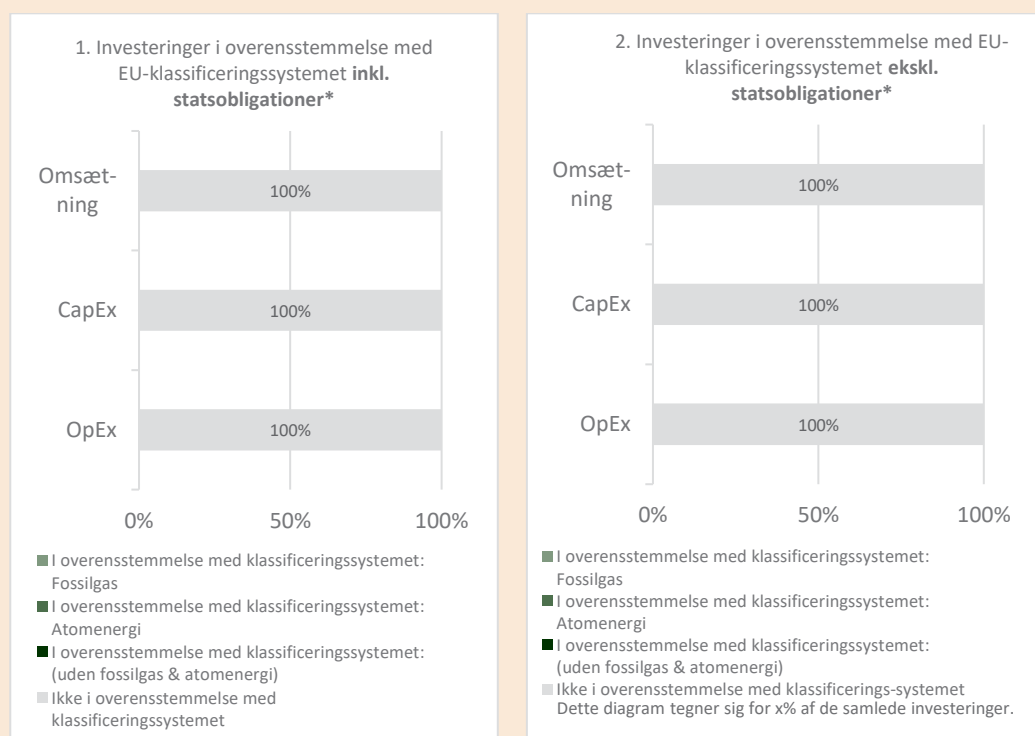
1. Investeringer i overensstemmelse med EU-klassificeringssystemet **inkl. statsobligationer***

Omsætning
100%

CapEx
100%

OpEx
100%

0%
50%
100%

I overensstemmelse med klassificeringssystemet: Fossilgas
I overensstemmelse med klassificeringssystemet: Atomenergi
I overensstemmelse med klassificeringssystemet: (uden fossilgas & atomenergi)
Ikke i overensstemmelse med klassificeringssystemet

2. Investeringer i overensstemmelse med EU-klassificeringssystemet **ekskl. statsobligationer***

Omsætning
100%

CapEx
100%

OpEx
100%

0%
50%
100%

I overensstemmelse med klassificeringssystemet: Fossilgas
I overensstemmelse med klassificeringssystemet: Atomenergi
I overensstemmelse med klassificeringssystemet: (uden fossilgas & atomenergi)
Ikke i overensstemmelse med klassificerings-systemet
Dette diagram tegner sig for x% af de samlede investeringer.